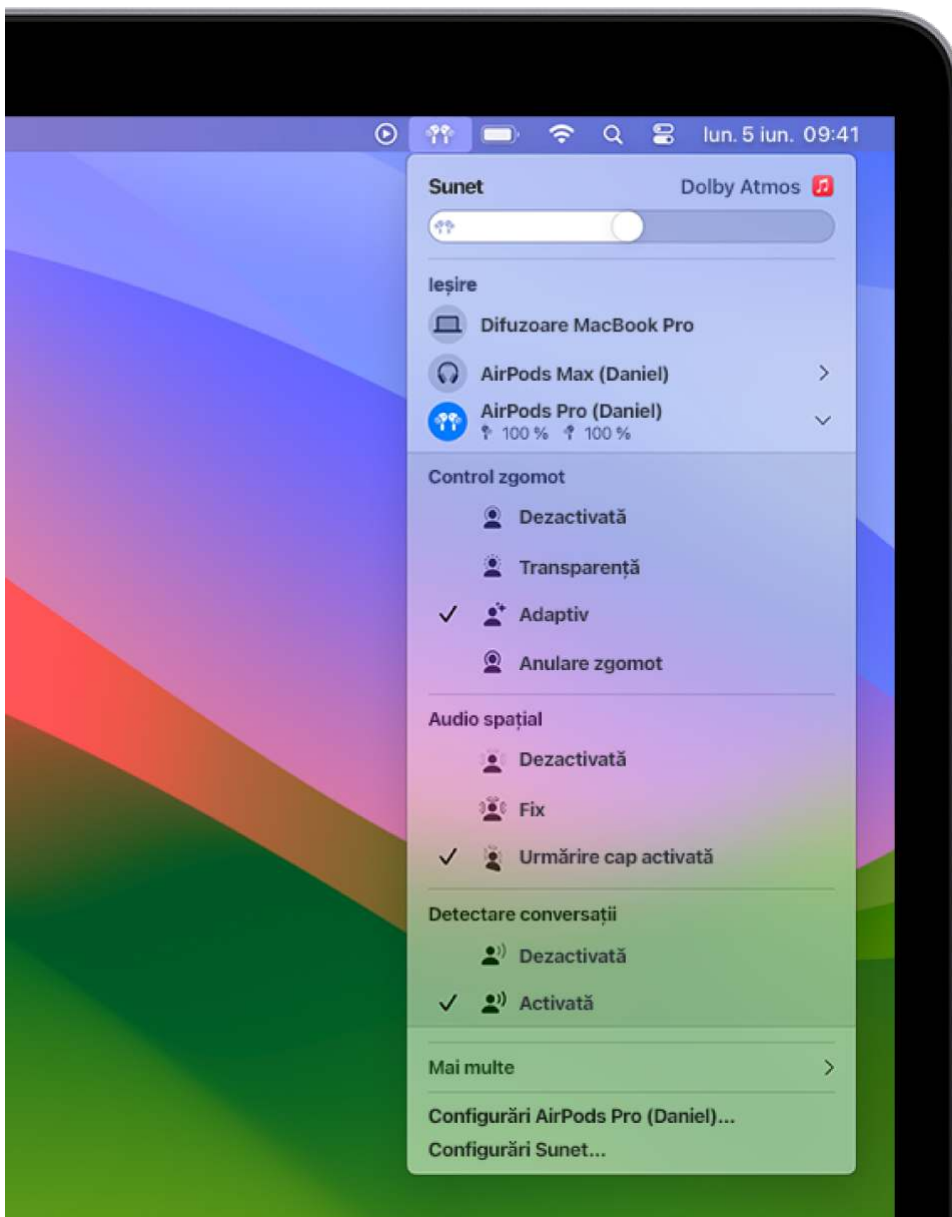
lun. 5 iun. 09:41

Sunet
Dolby Atmos

Ieșire
Difuzoare MacBook Pro
AirPods Max (Daniel)
AirPods Pro (Daniel)
100 % 100 %

Control zgomot
Dezactivată
Transparență
Adaptiv
Anulare zgomot

Audio spațial
Dezactivată
Fix
Urmărire cap activată

Detectare conversații
Dezactivată
Activată

Mai multe

Configurări AirPods Pro (Daniel)...
Configurări Sunet...